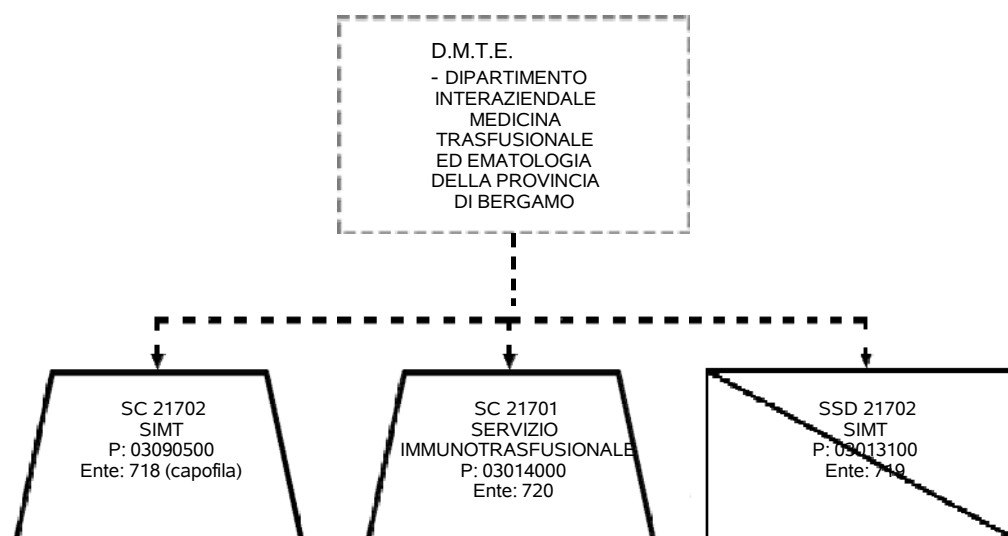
D.M.T.E.
- DIPARTIMENTO INTERAZIENDALE MEDICINA TRASFUSIONALE ED EMATOLOGIA DELLA PROVINCIA DI BERGAMO

SC 21702
SIMT
P: 03090500
Ente: 718 (capofila)

SC 21701
SERVIZIO IMMUNOTRASFUSIONALE
P: 03014000
Ente: 720

SSD 21702
SIMT
P: 03013100
Ente: 719